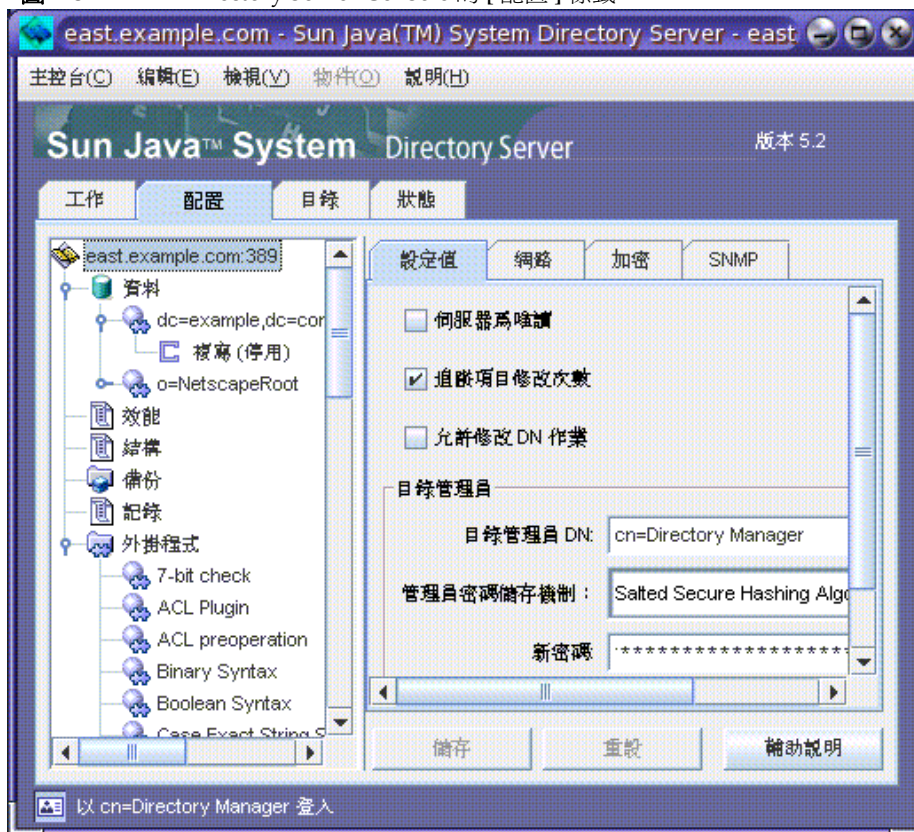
圖 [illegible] Directory Server Console 的 [配置] 標籤

east.example.com - Sun Java(TM) System Directory Server - east

主控台(C) 編輯(E) 檢視(V) 物件(O) 說明(H)

Sun Java™ System Directory Server

版本 5.2

工作 配置 目錄 狀態

east.example.com:389
資料
dc=example,dc=cor
複寫 (停用)
o=NetscapeRoot
效能
結構
備份
記錄
外掛程式
7-bit check
ACL Plugin
ACL preoperation
Binary Syntax
Boolean Syntax
Case Exact String S

設定值 網路 加密 SNMP

伺服器為唯讀

追蹤項目修改次數

允許修改 DN 作業

目錄管理員

目錄管理員 DN: cn=Directory Manager

管理員密碼儲存機制： Salted Secure Hashing Algo

新密碼 ******************

儲存 重設 輔助說明

以 cn=Directory Manager 登入